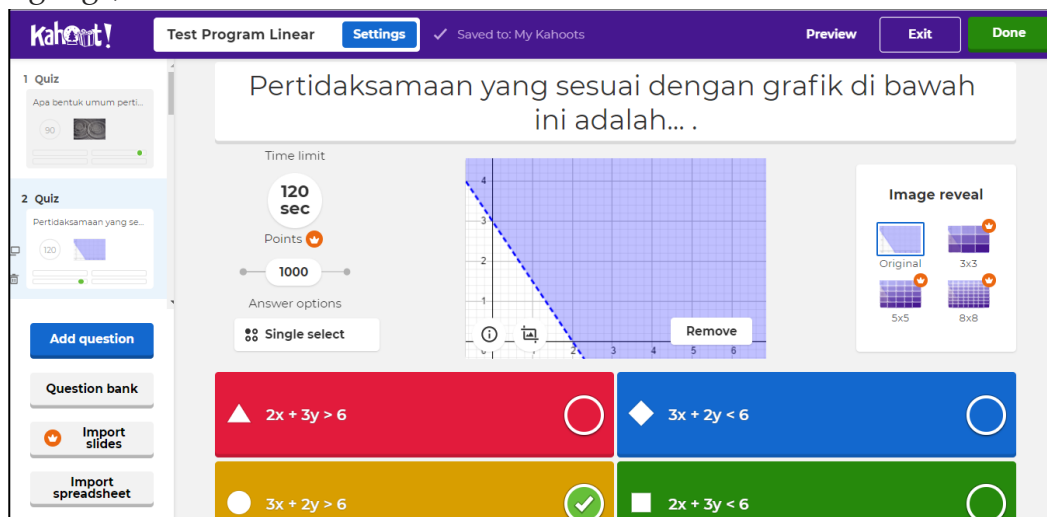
Kahoot!
Test Program Linear
Settings
Saved to: My Kahoots
Preview
Exit
Done

1 Quiz
Apa bentuk umum perti...
90

2 Quiz
Pertidaksamaan yang se...
120

Add question
Question bank
Import slides
Import spreadsheet

Pertidaksamaan yang sesuai dengan grafik di bawah ini adalah... .

Time limit
120 sec
Points
1000
Answer options
Single select

4
3
2
1
2
3
4
5
6

Remove

Image reveal
Original
3x3
5x5
8x8

$2x + 3y > 6$
$3x + 2y < 6$
$3x + 2y > 6$
$2x + 3y < 6$